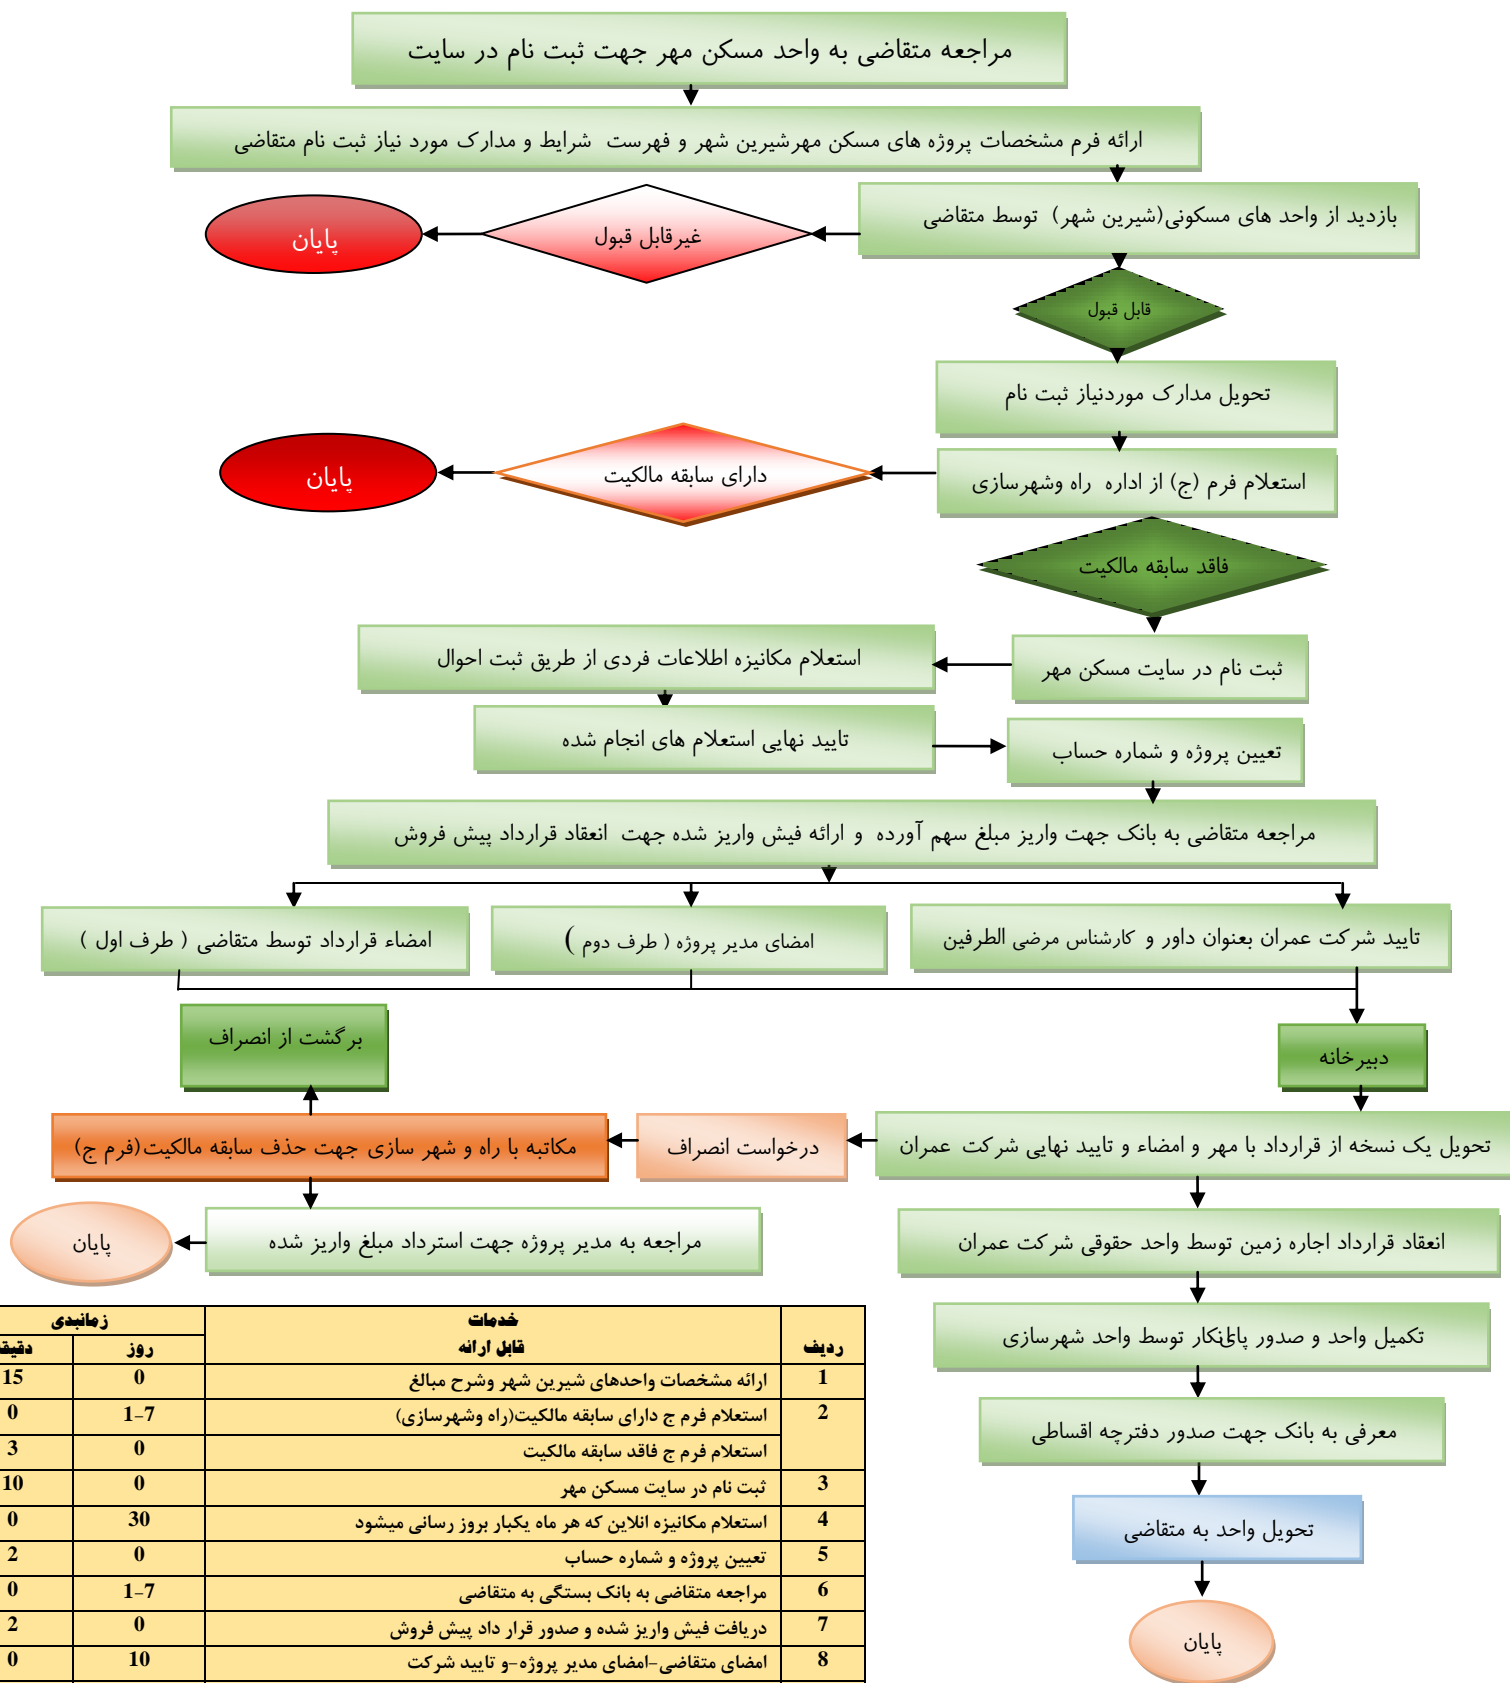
مراجعه متقاضی به واحد مسکن مهر جهت ثبت نام در سایت

ارائه فرم مشخصات پروژه های مسکن مهرشیرین شهر و فهرست شرایط و مدارک مورد نیاز ثبت نام متقاضی

بازدید از واحد های مسکونی(شیرین شهر) توسط متقاضی

غیرقابل قبول

پایان

قابل قبول

تحویل مدارک موردنیاز ثبت نام

استعلام فرم (ج) از اداره راه وشهرسازی

دارای سابقه مالکیت

پایان

فاقد سابقه مالکیت

ثبت نام در سایت مسکن مهر

استعلام مکانیزه اطلاعات فردی از طریق ثبت احوال

تایید نهایی استعلام های انجام شده

تعیین پروژه و شماره حساب

مراجعه متقاضی به بانک جهت واریز مبلغ سهم آورده و ارائه فیش واریز شده جهت انعقاد قرارداد پیش فروش

تایید شرکت عمران بعنوان داور و کارشناس مرضی الطرفین

امضای مدیر پروژه ( طرف دوم )

امضاء قرارداد توسط متقاضی ( طرف اول )

دبیرخانه

برگشت از انصراف

تحویل یک نسخه از قرارداد با مهر و امضاء و تایید نهایی شرکت عمران

درخواست انصراف

مکاتبه با راه و شهر سازی جهت حذف سابقه مالکیت(فرم ج)

مراجعه به مدیر پروژه جهت استرداد مبلغ واریز شده

پایان

انعقاد قرارداد اجاره زمین توسط واحد حقوقی شرکت عمران

تکمیل واحد و صدور پاِیانکار توسط واحد شهرسازی

معرفی به بانک جهت صدور دفترچه اقساطی

تحویل واحد به متقاضی

پایان

| ردیف | خدمات قابل ارائه | زمانبدی روز | زمانبدی دقیقه |
|---|---|---|---|
| 1 | ارائه مشخصات واحدهای شیرین شهر وشرح مبالغ | 0 | 15 |
| 2 | استعلام فرم ج دارای سابقه مالکیت(راه وشهرسازی) | 1-7 | 0 |
| | استعلام فرم ج فاقد سابقه مالکیت | 0 | 3 |
| 3 | ثبت نام در سایت مسکن مهر | 0 | 10 |
| 4 | استعلام مکانیزه انلاین که هر ماه یکبار بروز رسانی میشود | 30 | 0 |
| 5 | تعیین پروژه و شماره حساب | 0 | 2 |
| 6 | مراجعه متقاضی به بانک بستگی به متقاضی | 1-7 | 0 |
| 7 | دریافت فیش واریز شده و صدور قرار داد پیش فروش | 0 | 2 |
| 8 | امضای متقاضی-امضای مدیر پروژه-و تایید شرکت | 10 | 0 |